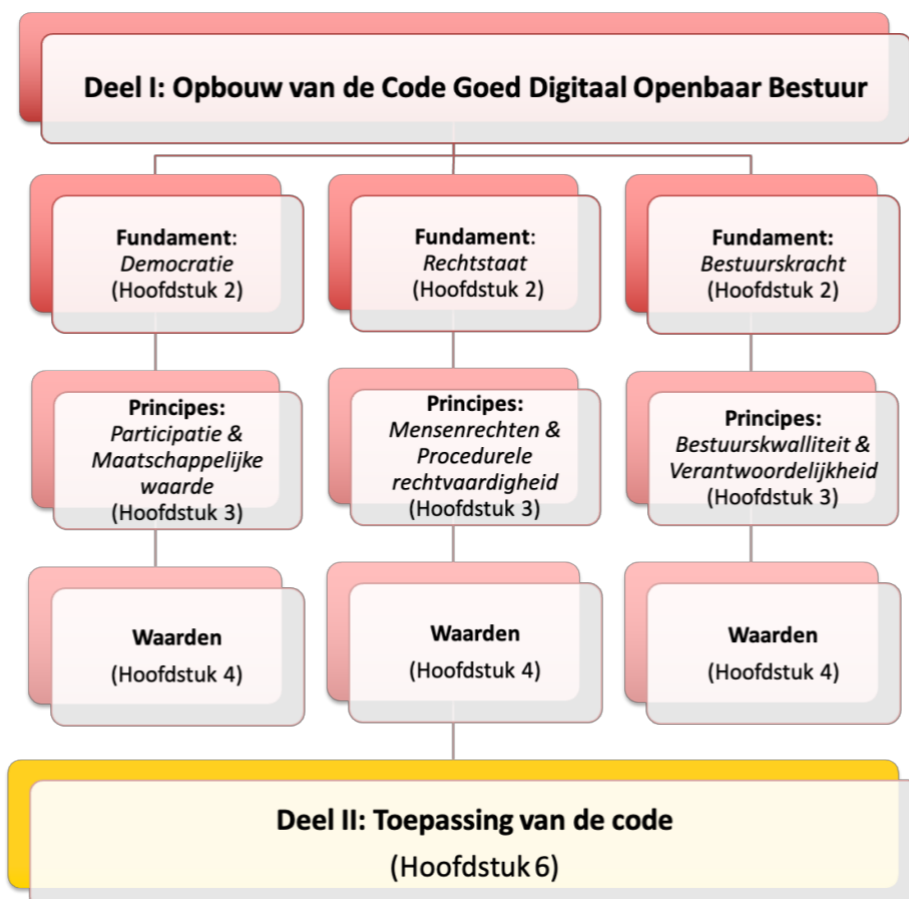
Deel I: Opbouw van de Code Goed Digitaal Openbaar Bestuur

Fundament: *Democratie* (Hoofdstuk 2)

Fundament: *Rechtstaat* (Hoofdstuk 2)

Fundament: *Bestuurskracht* (Hoofdstuk 2)

Principes: *Participatie & Maatschappelijke waarde* (Hoofdstuk 3)

Principes: *Mensenrechten & Procedurele rechtvaardigheid* (Hoofdstuk 3)

Principes: *Bestuurskwalliteit & Verantwoordelijkheid* (Hoofdstuk 3)

Waarden (Hoofdstuk 4)

Waarden (Hoofdstuk 4)

Waarden (Hoofdstuk 4)

Deel II: Toepassing van de code
(Hoofdstuk 6)